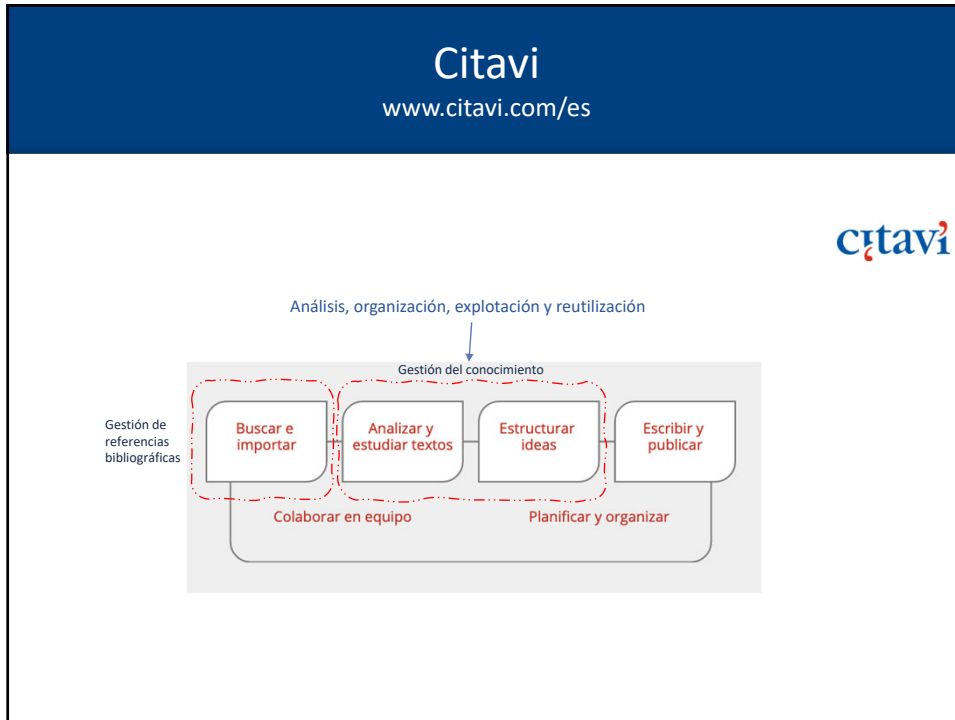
Citavi
www.citavi.com/es

citavi

Análisis, organización, explotación y reutilización

Gestión del conocimiento

Gestión de referencias bibliográficas

Buscar e importar

Analizar y estudiar textos

Estructurar ideas

Escribir y publicar

Colaborar en equipo

Planificar y organizar